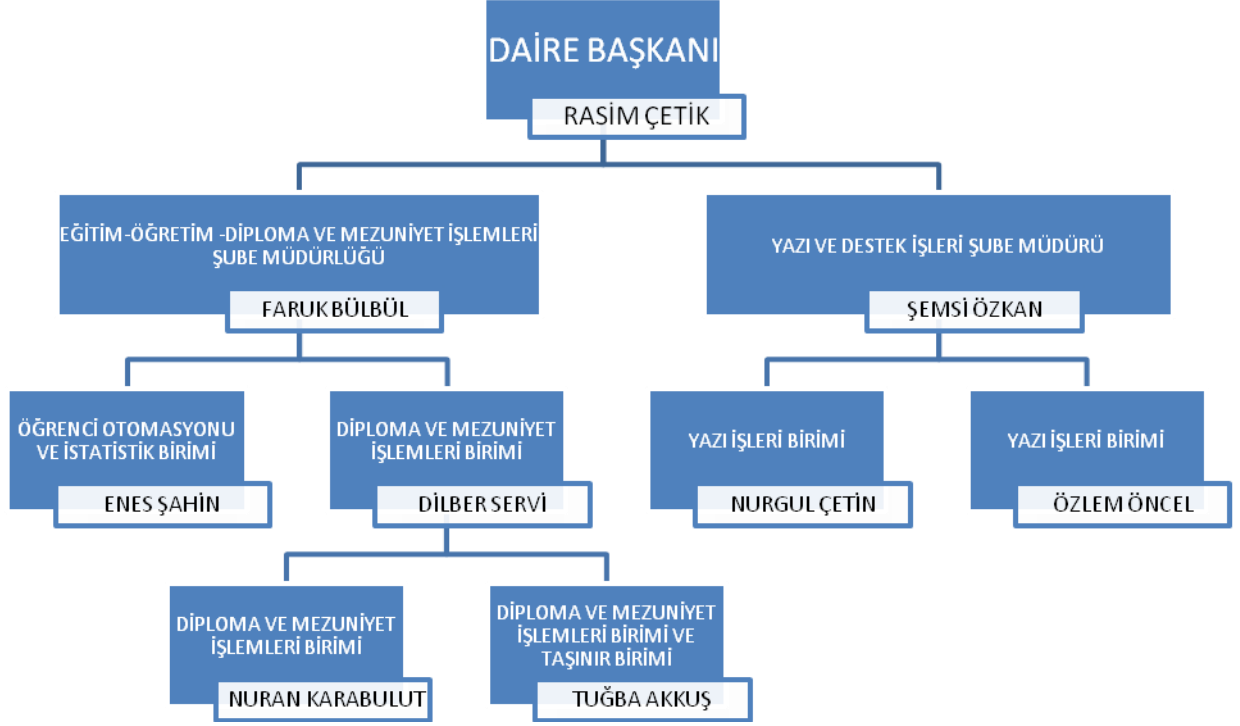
DAİRE BAŞKANI

RASİM ÇETİK

EĞİTİM -ÖĞRETİM -DİPLOMA VE MEZUNİYET İŞLEMLERİ ŞUBE MÜDÜRLÜĞÜ

FARUK BÜLBÜL

YAZI VE DESTEK İŞLERİ ŞUBE MÜDÜRÜ

ŞEMSİ ÖZKAN

ÖĞRENCİ OTOMASYONU VE İSTATİSTİK BİRİMİ

ENES ŞAHİN

DİPLOMA VE MEZUNİYET İŞLEMLERİ BİRİMİ

DİLBER SERVİ

YAZI İŞLERİ BİRİMİ

NURGUL ÇETİN

YAZI İŞLERİ BİRİMİ

ÖZLEM ÖNCEL

DİPLOMA VE MEZUNİYET İŞLEMLERİ BİRİMİ

NURAN KARABULUT

DİPLOMA VE MEZUNİYET İŞLEMLERİ BİRİMİ VE TAŞINIR BİRİMİ

TUĞBA AKKUŞ